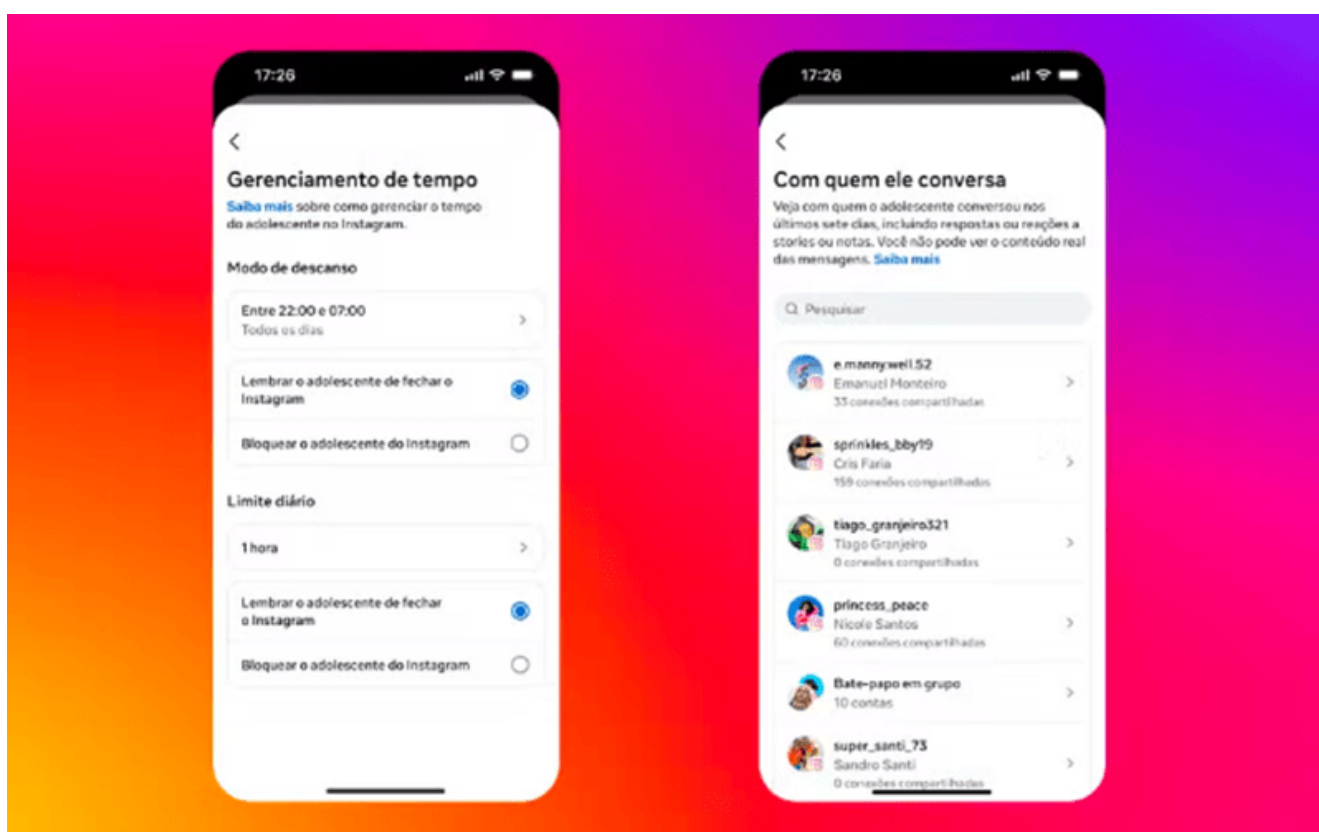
17:26

Gerenciamento de tempo

Saiba mais sobre como gerenciar o tempo do adolescente no Instagram.

Modo de descanso

Entre 22:00 e 07:00
Todos os dias

Lembrar o adolescente de fechar o Instagram

Bloquear o adolescente do Instagram

Limite diário

1 hora

Lembrar o adolescente de fechar o Instagram

Bloquear o adolescente do Instagram

17:26

Com quem ele conversa

Veja com quem o adolescente conversou nos últimos sete dias, incluindo respostas ou reações a stories ou notas. Você não pode ver o conteúdo real das mensagens. Saiba mais

Pesquisar

e.manny.well.52
Emanuel Monteiro
33 conexões compartilhadas

sprinkles_bby19
Cris Faria
159 conexões compartilhadas

tiago_granjeiro321
Tiago Granjeiro
0 conexões compartilhadas

princess_peace
Nicole Santos
60 conexões compartilhadas

Bate-papo em grupo
10 contas

super_santi_73
Sandro Santi
0 conexões compartilhadas